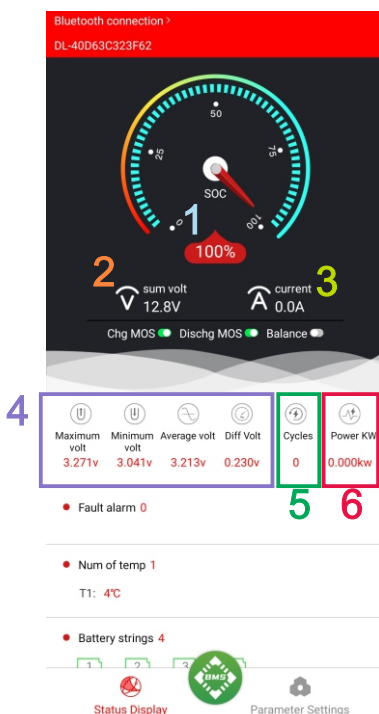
Bluetooth connection >
DL-40D63C323F62

50
25
75
0
100
SOC
1
100%

2
sum volt
12.8V
current
0.0A
3

Chg MOS Dischg MOS Balance

4
Maximum volt
3.271v
Minimum volt
3.041v
Average volt
3.213v
Diff Volt
0.230v
Cycles
0
Power KW
0.000kw
5
6

Fault alarm 0

Num of temp 1

T1: 4℃

Battery strings 4

1 2 3

BMS

Status Display
Parameter Settings